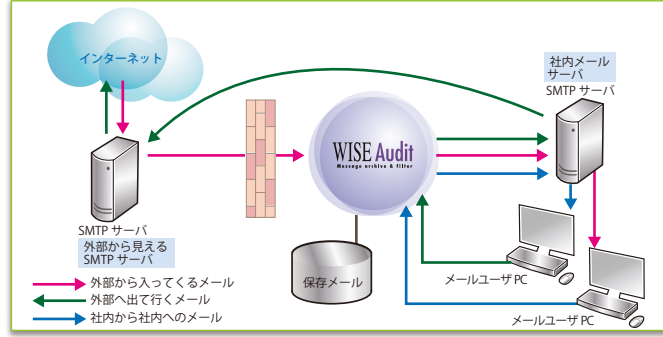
インターネット

社内メールサーバ
SMTP サーバ

WISE Audit
Message archive & filter

SMTP サーバ
外部から見える
SMTP サーバ

保存メール

メールユーザ PC

メールユーザ PC

外部から入ってくるメール
外部へ出て行くメール
社内から社内へのメール